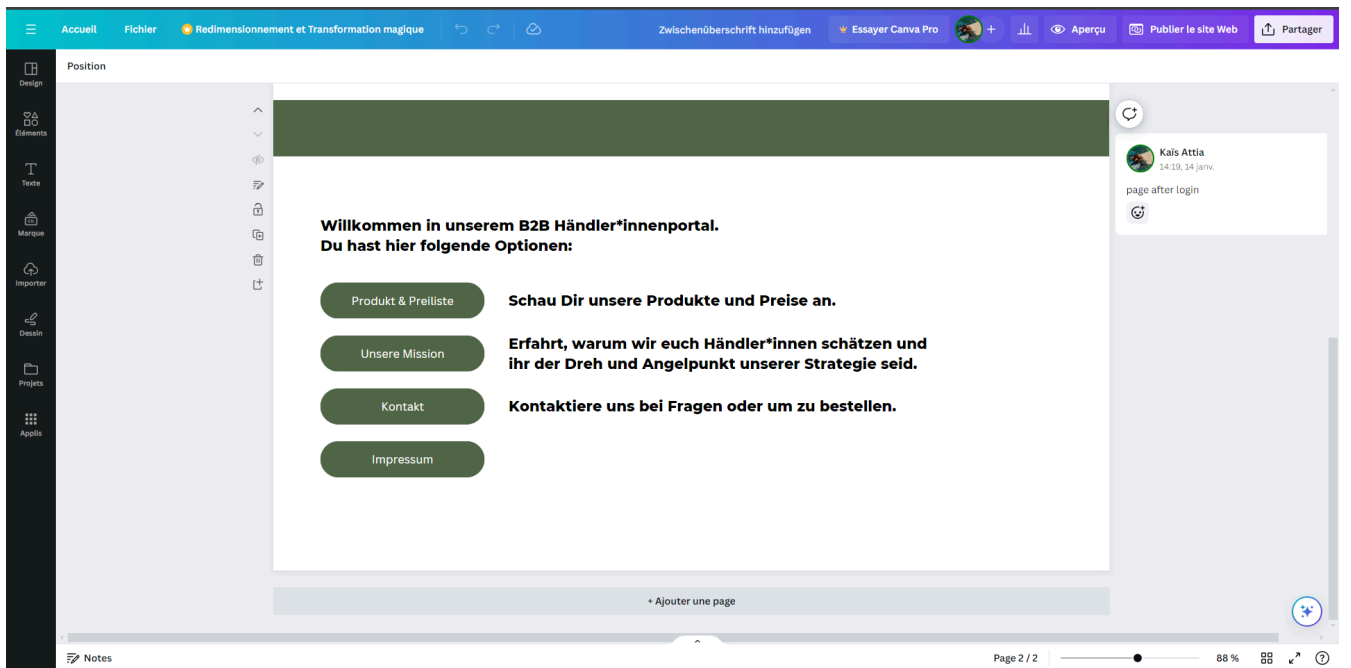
Accueil Fichier Redimensionnement et Transformation magique Zwischenüberschrift hinzufügen Essayer Canva Pro Aperçu Publier le site Web Partager

Position

Design
Éléments
Texte
Marque
Importer
Dessin
Projets
Applis

Willkommen in unserem B2B Händler*innenportal.
Du hast hier folgende Optionen:

Produkt & Preiliste
Schau Dir unsere Produkte und Preise an.

Unsere Mission
Erfahrt, warum wir euch Händler*innen schätzen und ihr der Dreh und Angelpunkt unserer Strategie seid.

Kontakt
Kontaktiere uns bei Fragen oder um zu bestellen.

Impressum

Kaïs Attia
14:19, 14 janv.
page after login

+ Ajouter une page

Notes
Page 2 / 2
88 %